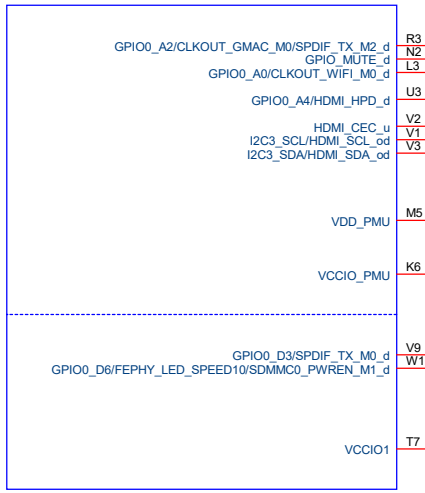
GPIO0_A2/CLKOUT_GMAC_M0/SPDIF_TX_M2_d R3
GPIO_MUTE_d N2
GPIO0_A0/CLKOUT_WIFI_M0_d L3

GPIO0_A4/HDMI_HPD_d U3

HDMI_CEC_u V2
I2C3_SCL/HDMI_SCL_od V1
I2C3_SDA/HDMI_SDA_od V3

VDD_PMU M5

VCCIO_PMU K6

GPIO0_D3/SPDIF_TX_M0_d V9
GPIO0_D6/FEPHY_LED_SPEED10/SDMMC0_PWREN_M1_d W1

VCCIO1 T7